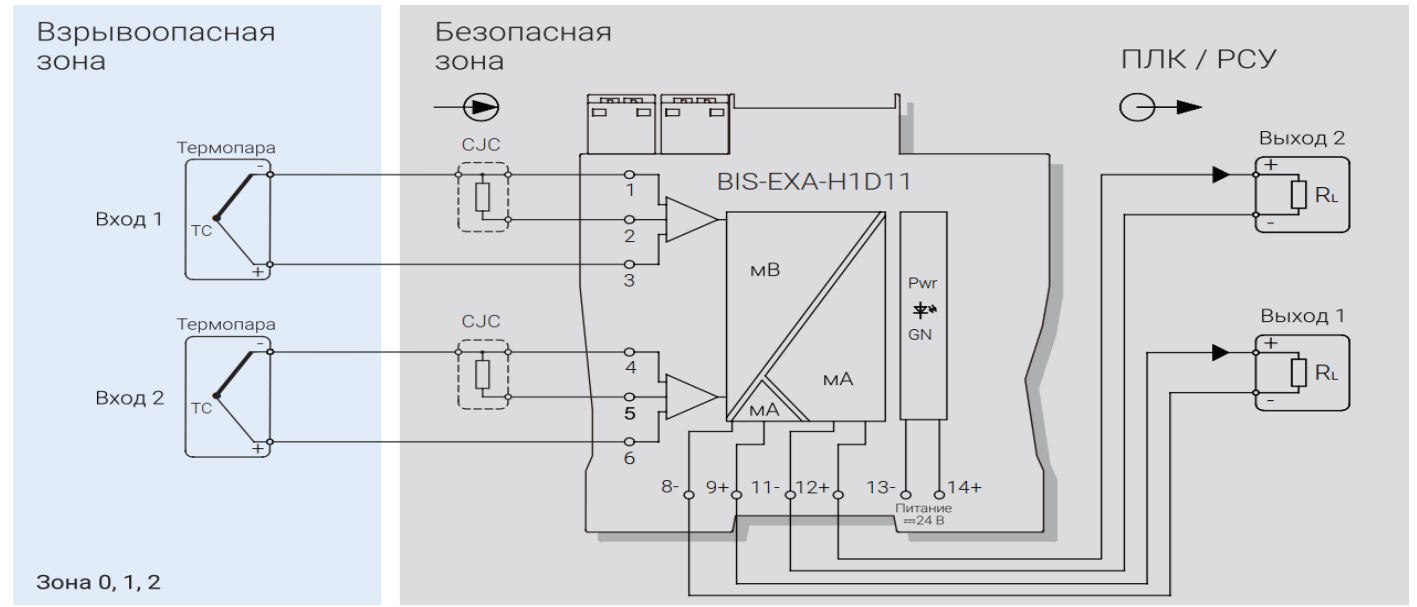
Взрывоопасная зона

Безопасная зона

ПЛК / РСУ

Термопара
-
TC
+
Вход 1

CJC

1
2
3

BIS-EXA-H1D11

мВ

Pwr
GN

Выход 2
+
$R_L$
-

Термопара
-
TC
+
Вход 2

CJC

4
5
6

мА
мА

Выход 1
+
$R_L$
-

8-
9+
11-
12+
13-
14+
Питание
=24 В

Зона 0, 1, 2